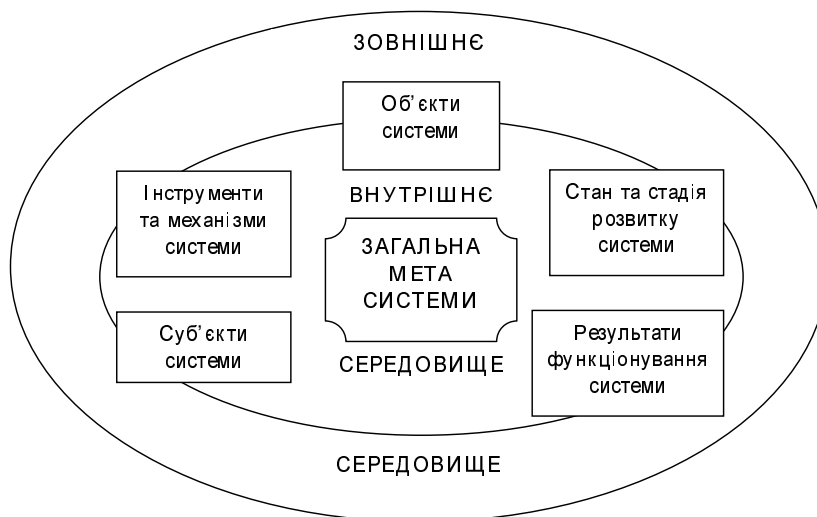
ЗОВНІШНЄ

Об'єкти системи

Інструменти та механізми системи

ВНУТРІШНЄ

Стан та стадія розвитку системи

ЗАГАЛЬНА МЕТА СИСТЕМИ

Суб'єкти системи

Результати функціонування системи

СЕРЕДОВИЩЕ

СЕРЕДОВИЩЕ